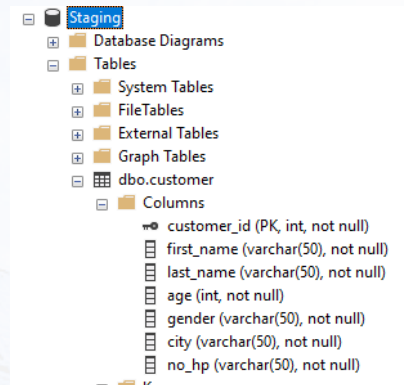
Staging
Database Diagrams
Tables
System Tables
FileTables
External Tables
Graph Tables
dbo.customer
Columns
customer_id (PK, int, not null)
first_name (varchar(50), not null)
last_name (varchar(50), not null)
age (int, not null)
gender (varchar(50), not null)
city (varchar(50), not null)
no_hp (varchar(50), not null)
K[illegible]